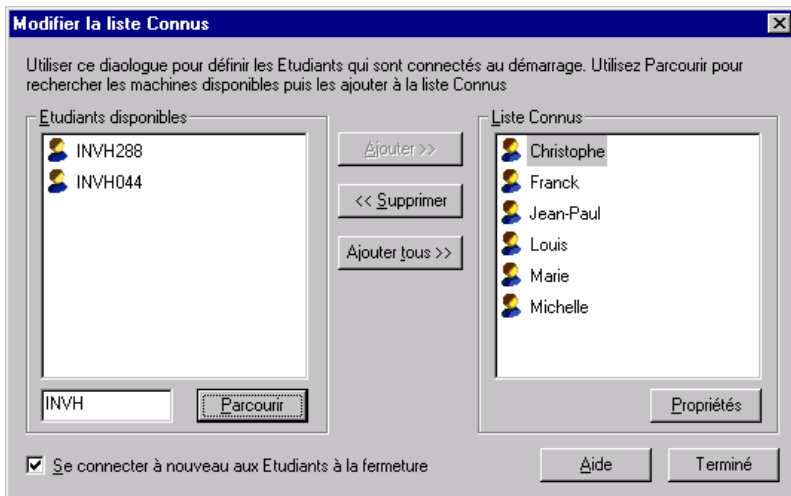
Modifier la liste Connus

Utiliser ce diaologue pour définir les Etudiants qui sont connectés au démarrage. Utilisez Parcourir pour rechercher les machines disponibles puis les ajouter à la liste Connus

Etudiants disponibles
INVH288
INVH044

Ajouter >>
<< Supprimer
Ajouter tous >>

Liste Connus
Christophe
Franck
Jean-Paul
Louis
Marie
Michelle

INVH
Parcourir

Propriétés

☑ Se connecter à nouveau aux Etudiants à la fermeture

Aide
Terminé